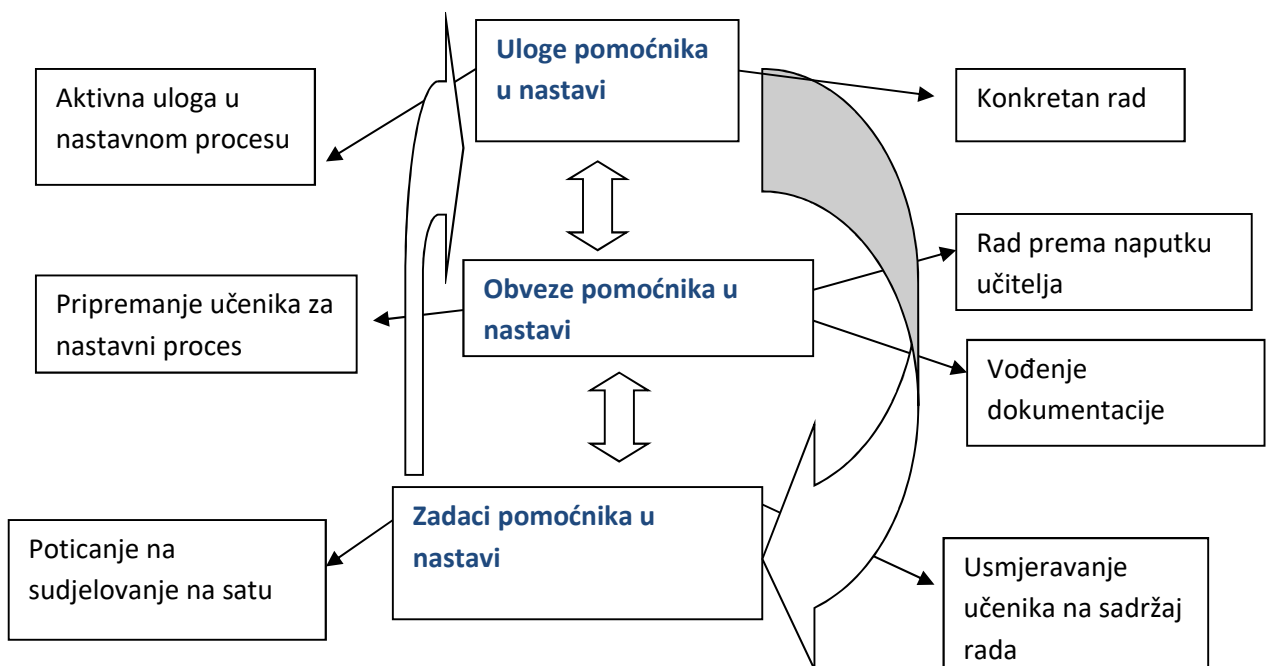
Uloge pomoćnika u nastavi

Aktivna uloga u nastavnom procesu

Konkretan rad

Obveze pomoćnika u nastavi

Pripremanje učenika za nastavni proces

Rad prema naputku učitelja

Vođenje dokumentacije

Zadaci pomoćnika u nastavi

Poticanje na sudjelovanje na satu

Usmjeravanje učenika na sadržaj rada